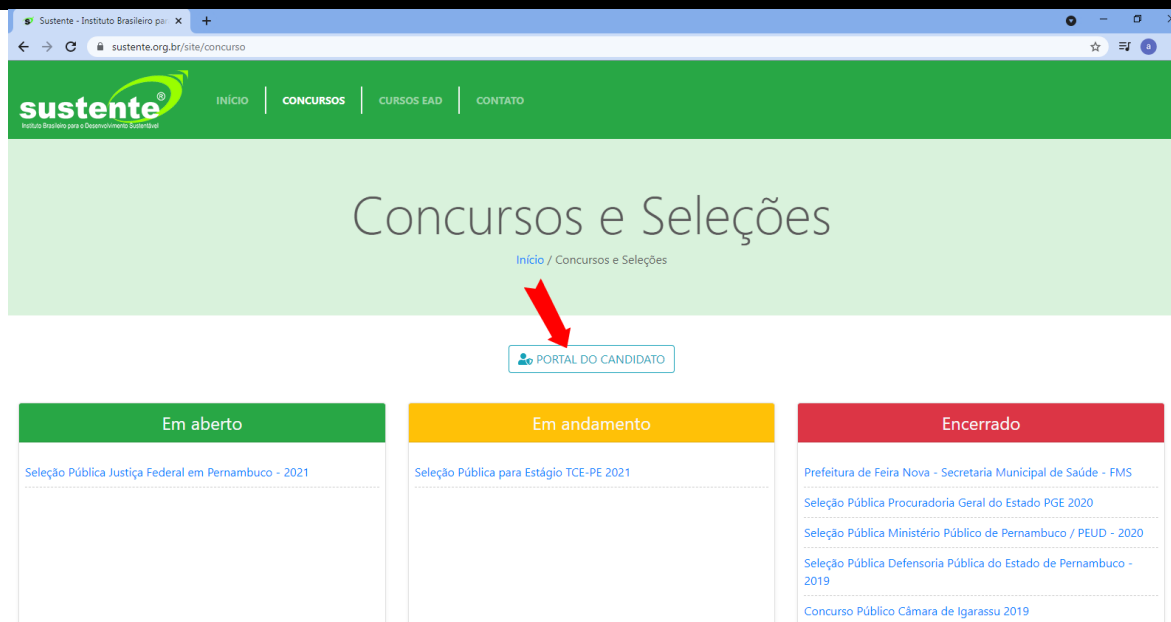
Sustente - Instituto Brasileiro pa

sustente.org.br/site/concurso

sustente®
Instituto Brasileiro para o Desenvolvimento Sustentável

INÍCIO | CONCURSOS | CURSOS EAD | CONTATO

Concursos e Seleções

Início / Concursos e Seleções

PORTAL DO CANDIDATO

Em aberto

Seleção Pública Justiça Federal em Pernambuco - 2021

Em andamento

Seleção Pública para Estágio TCE-PE 2021

Encerrado

Prefeitura de Feira Nova - Secretaria Municipal de Saúde - FMS

Seleção Pública Procuradoria Geral do Estado PGE 2020

Seleção Pública Ministério Público de Pernambuco / PEUD - 2020

Seleção Pública Defensoria Pública do Estado de Pernambuco - 2019

Concurso Público Câmara de Igarassu 2019